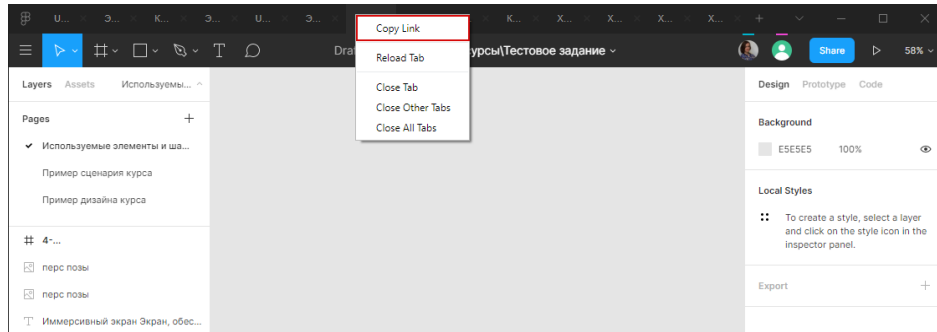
U... Э... K... Э... U... Э... K... X... X... X...

Copy Link
Reload Tab
Close Tab
Close Other Tabs
Close All Tabs

Draft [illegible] урсы\Тестовое задание

Share 58%

Layers Assets Используемы...

Pages +

Используемые элементы и ша...
Пример сценария курса
Пример дизайна курса

4-...
перс позы
перс позы
Иммерсивный экран Экран, обес...

Design Prototype Code

Background
E5E5E5 100%

Local Styles
To create a style, select a layer and click on the style icon in the inspector panel.

Export +